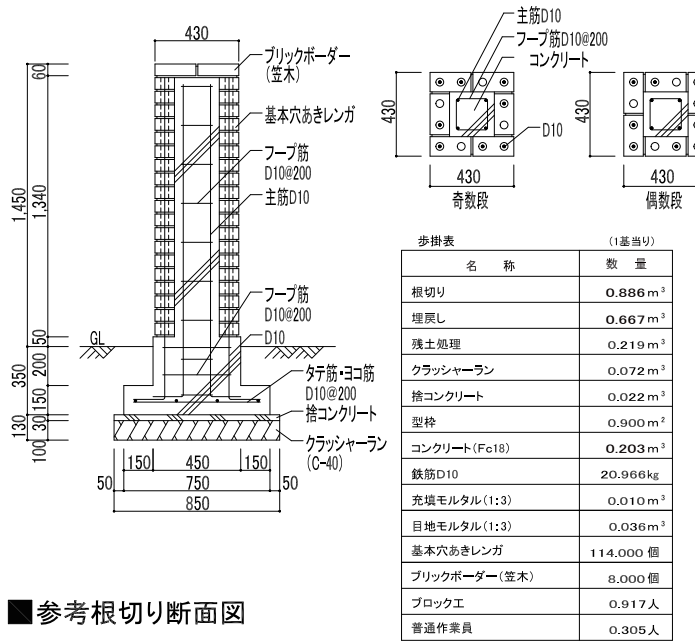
430

ブリックボーダー
(笠木)

基本穴あきレンガ

フーブ筋
D10@200

主筋D10

フーブ筋
D10@200

D10

タテ筋・ヨコ筋
D10@200

捨コンクリート

クラッシャーラン
(C-40)

60
1,450
1,340
50
GL
350
200
150
30
130
100

150 450 150
50 750 50
850

■参考根切り断面図

主筋D10
フープ筋D10@200
コンクリート
D10
430
430
奇数段
430
430
偶数段

歩掛表 (1基当り)

| 名　称 | 数　量 |
|---|---|
| 根切り | 0.886$m^3$ |
| 埋戻し | 0.667$m^3$ |
| 残土処理 | 0.219$m^3$ |
| クラッシャーラン | 0.072$m^3$ |
| 捨コンクリート | 0.022$m^3$ |
| 型枠 | 0.900$m^2$ |
| コンクリート(Fc18) | 0.203$m^3$ |
| 鉄筋D10 | 20.966kg |
| 充填モルタル(1:3) | 0.010$m^3$ |
| 目地モルタル(1:3) | 0.036$m^3$ |
| 基本穴あきレンガ | 114.000 個 |
| ブリックボーダー(笠木) | 8.000 個 |
| ブロック工 | 0.917人 |
| 普通作業員 | 0.305人 |